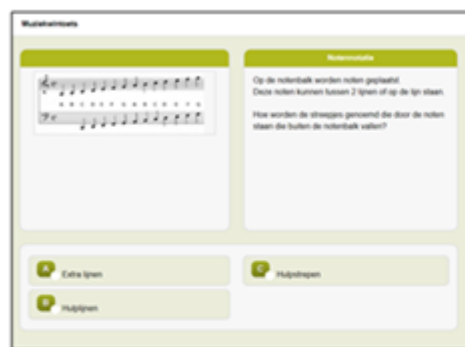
Muziekeindtoets

Notennotatie

Op de notenbalk worden noten geplaatst. Deze noten kunnen tussen 2 lijnen of op de lijn staan.

Hoe worden de streepjes genoemd die door de noten staan die buiten de notenbalk vallen?

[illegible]

A Extra lijnen

B Hulplijnen

C Hulpstrepen